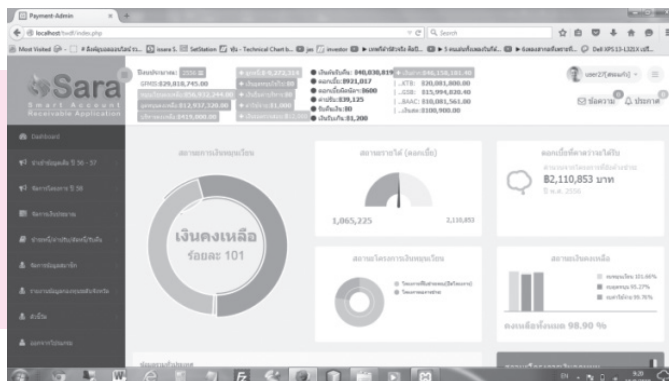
Payment-Admin

localhost/bwdf/index.php

Search

Most Visited

Sara

Smart Account Receivable Application

Dashboard

82,110,853 บาท

1,065,225

2,110,853

เงินคงเหลือ

ร้อยละ 101

คงเหลือทั้งหมด 98.90 %

เงินทั้งสิ้น: 848,830,819

ลูกหนี้: 8931,017

ค่าปรับ: 839,125

รับคืนเงิน: 80

เงินในมือ: 81,200

ค้นหา

ประกาศ